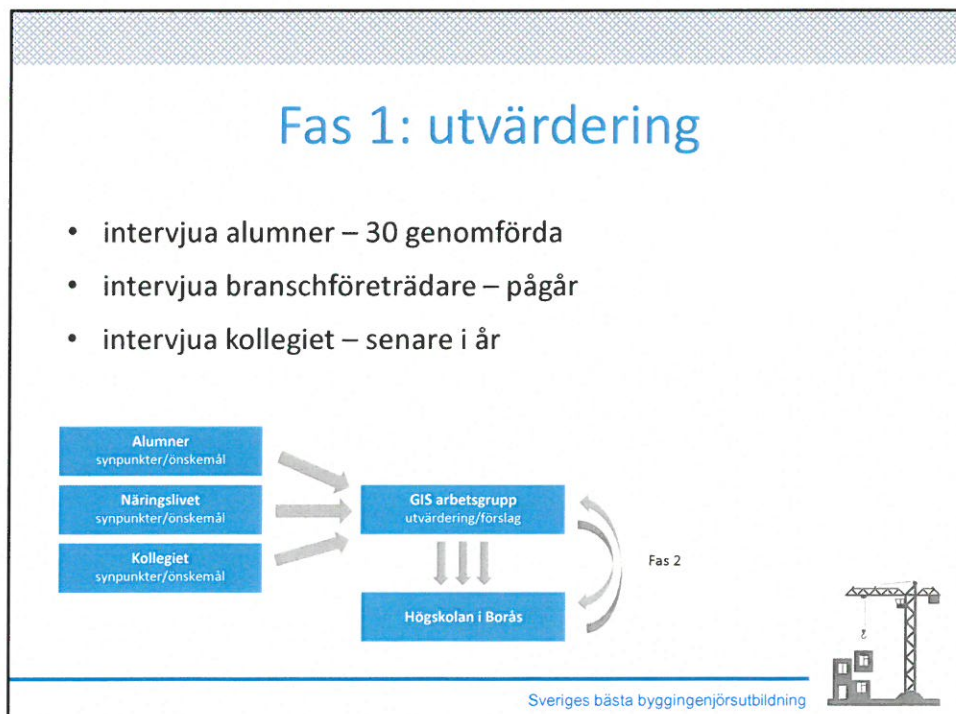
Fas 1: utvärdering

- intervjua alumner – 30 genomförda
- intervjua branschföreträdare – pågår
- intervjua kollegiet – senare i år

Alumner
synpunkter/önskemål

Näringslivet
synpunkter/önskemål

Kollegiet
synpunkter/önskemål

GIS arbetsgrupp
utvärdering/förslag

Högskolan i Borås

Fas 2

Sveriges bästa byggingenjörsutbildning